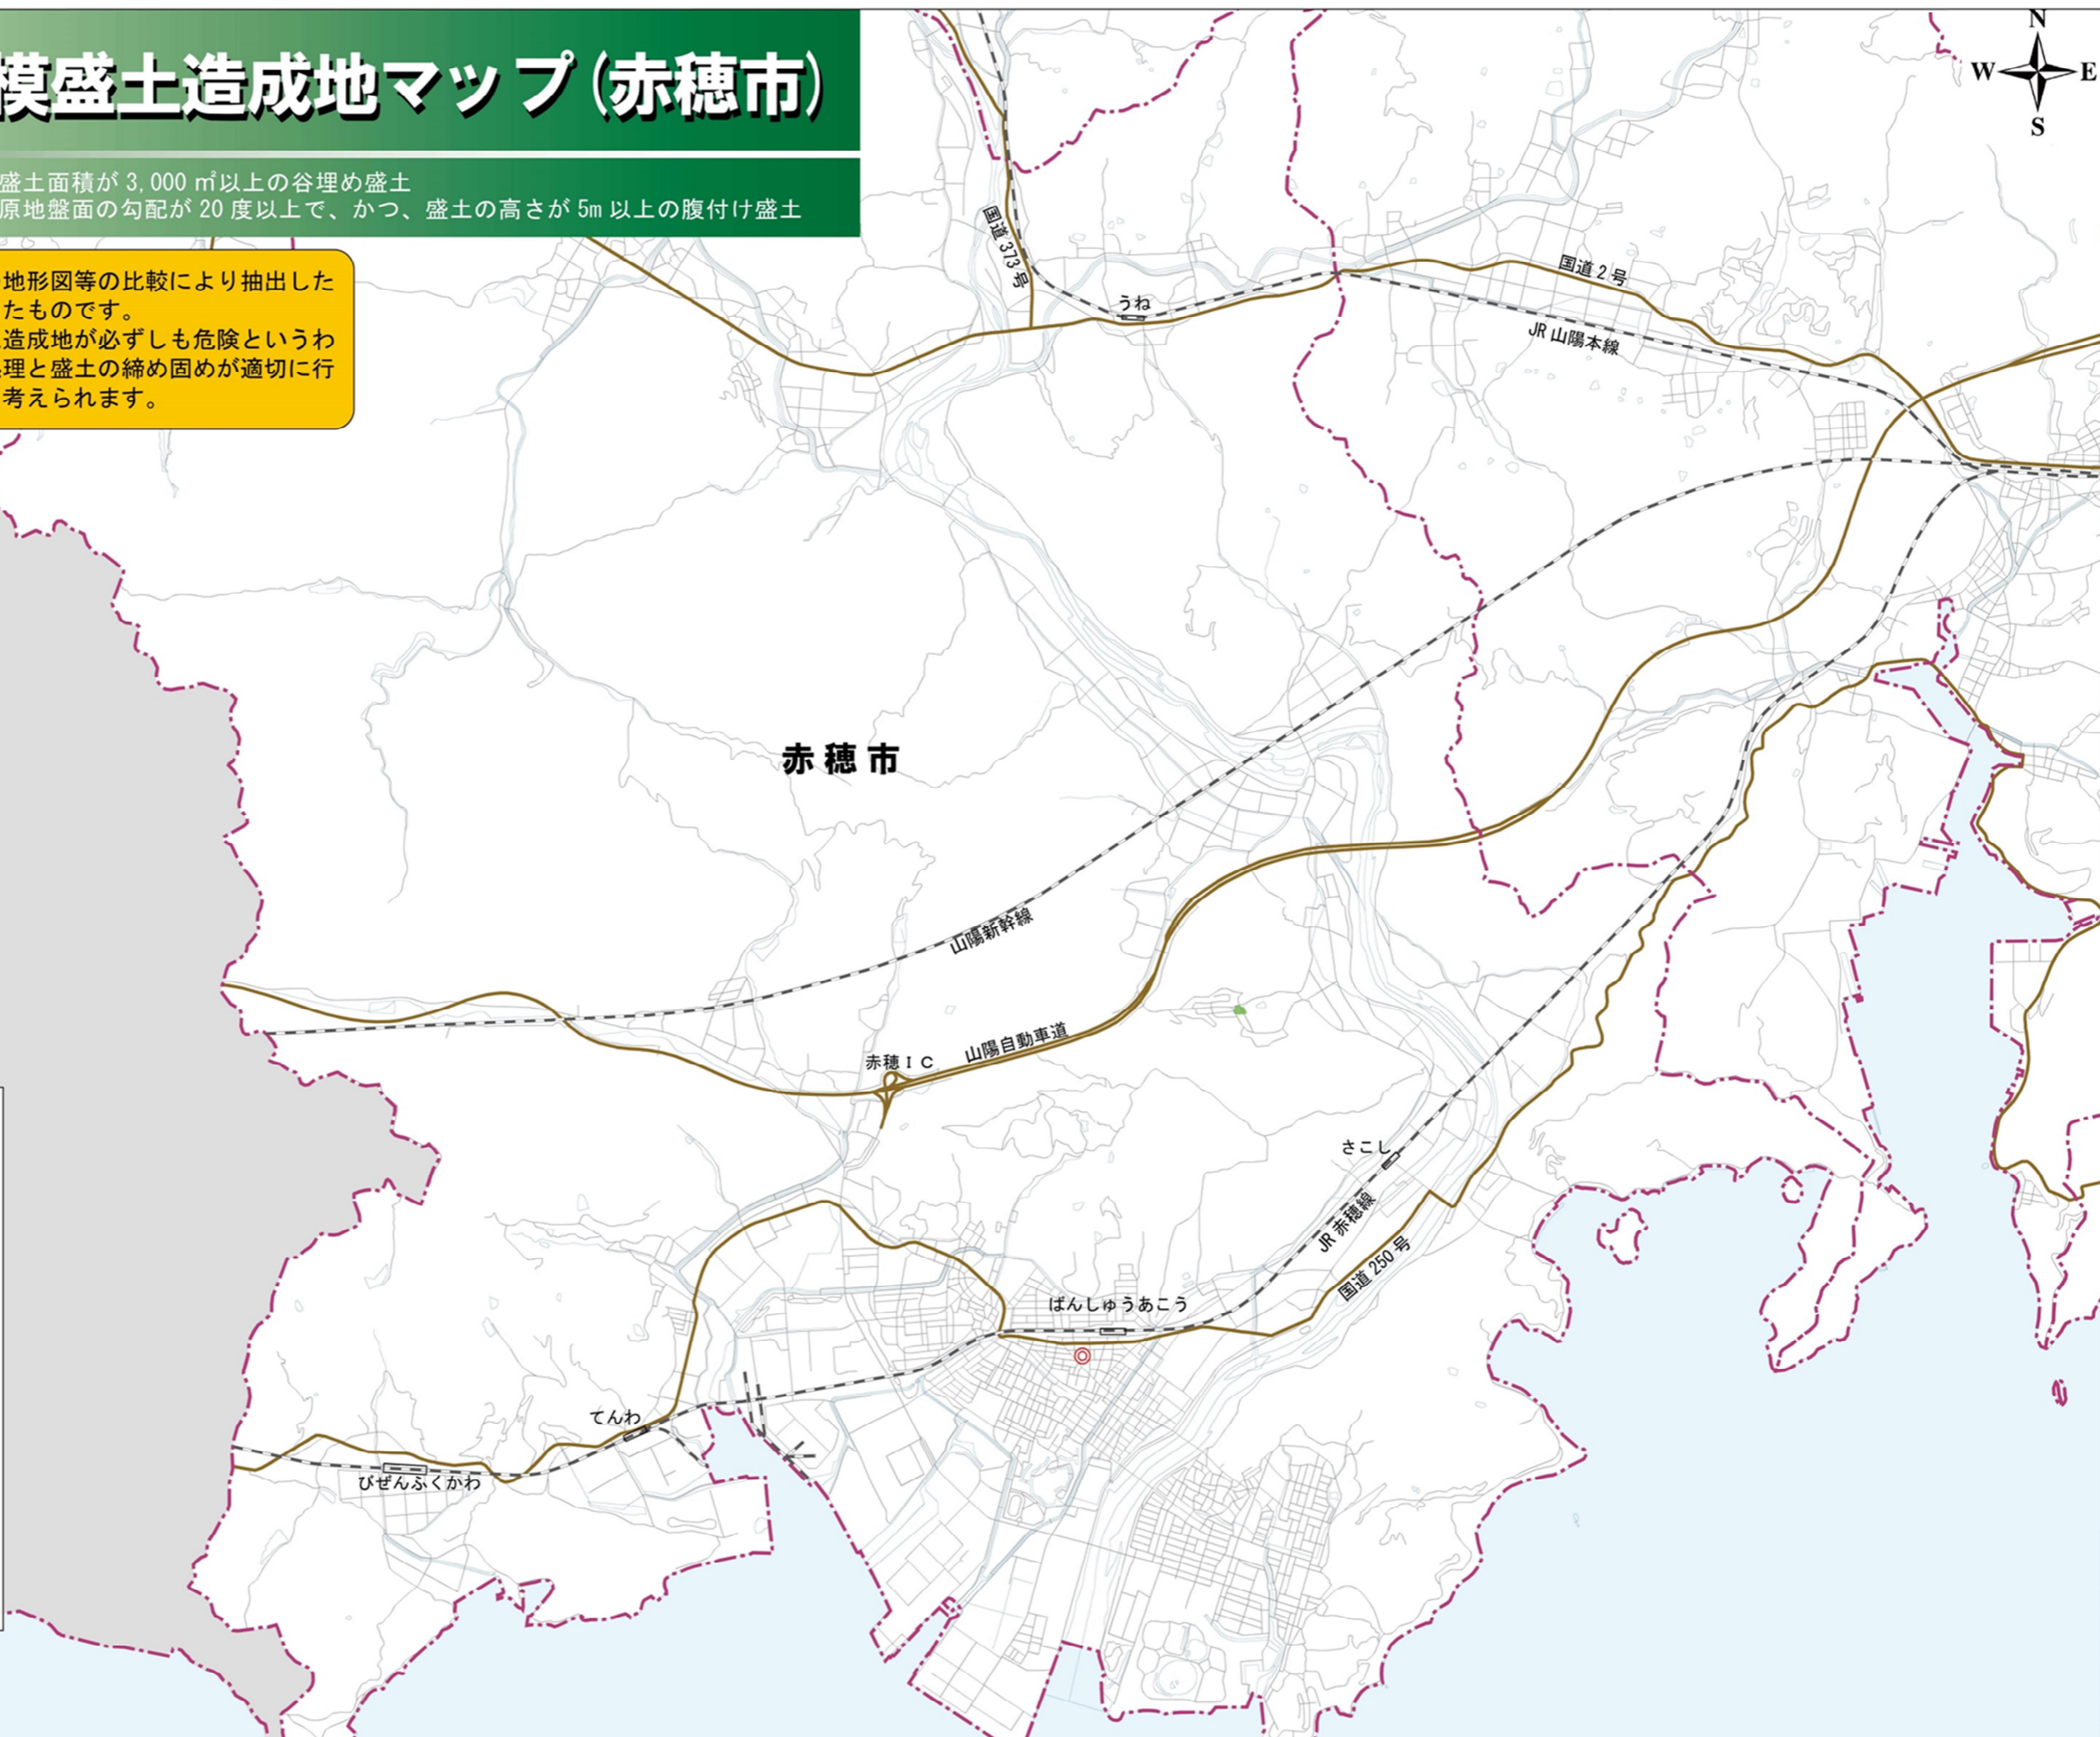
模盛土造成地マップ（赤穂市）

盛土面積が 3,000 ㎡以上の谷埋め盛土
原地盤面の勾配が 20 度以上で、かつ、盛土の高さが 5m 以上の腹付け盛土

地形図等の比較により抽出したたものです。
造成地が必ずしも危険というわ理と盛土の締め固めが適切に行考えられます。

N
W
E
S

国道 373 号
うね
国道 2 号
JR 山陽本線
赤穂市
山陽新幹線
赤穂ＩＣ
山陽自動車道
さこし
JR 赤穂線
国道 250 号
ばんしゅうあこう
てんわ
びぜんふくかわ